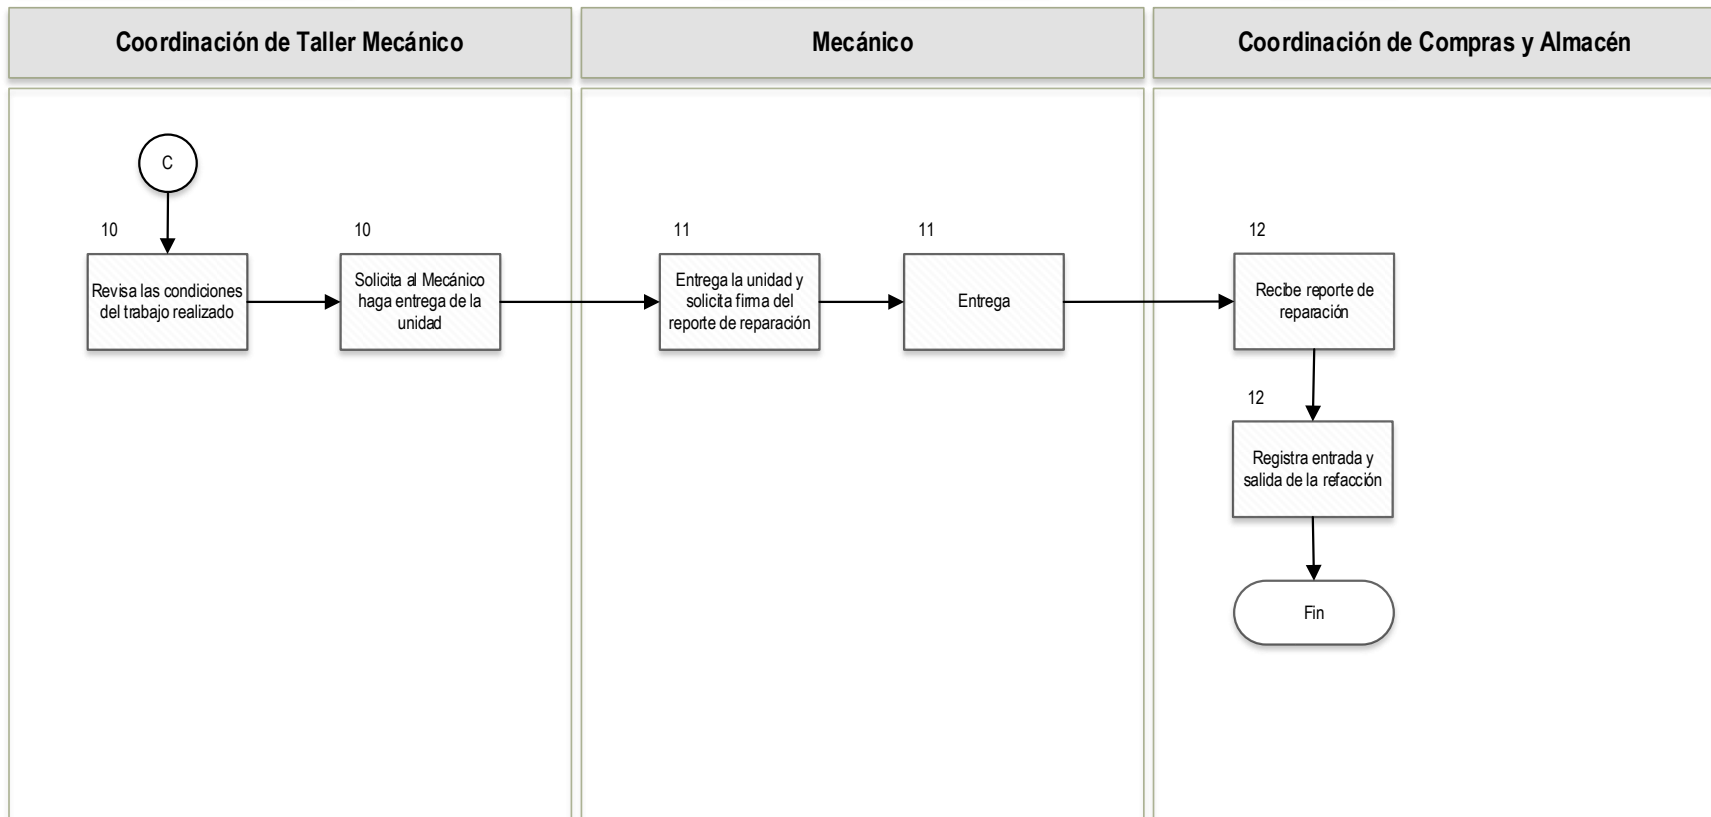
Coordinación de Taller Mecánico

Mecánico

Coordinación de Compras y Almacén

C

10
Revisa las condiciones del trabajo realizado

10
Solicita al Mecánico haga entrega de la unidad

11
Entrega la unidad y solicita firma del reporte de reparación

11
Entrega

12
Recibe reporte de reparación

12
Registra entrada y salida de la refacción

Fin